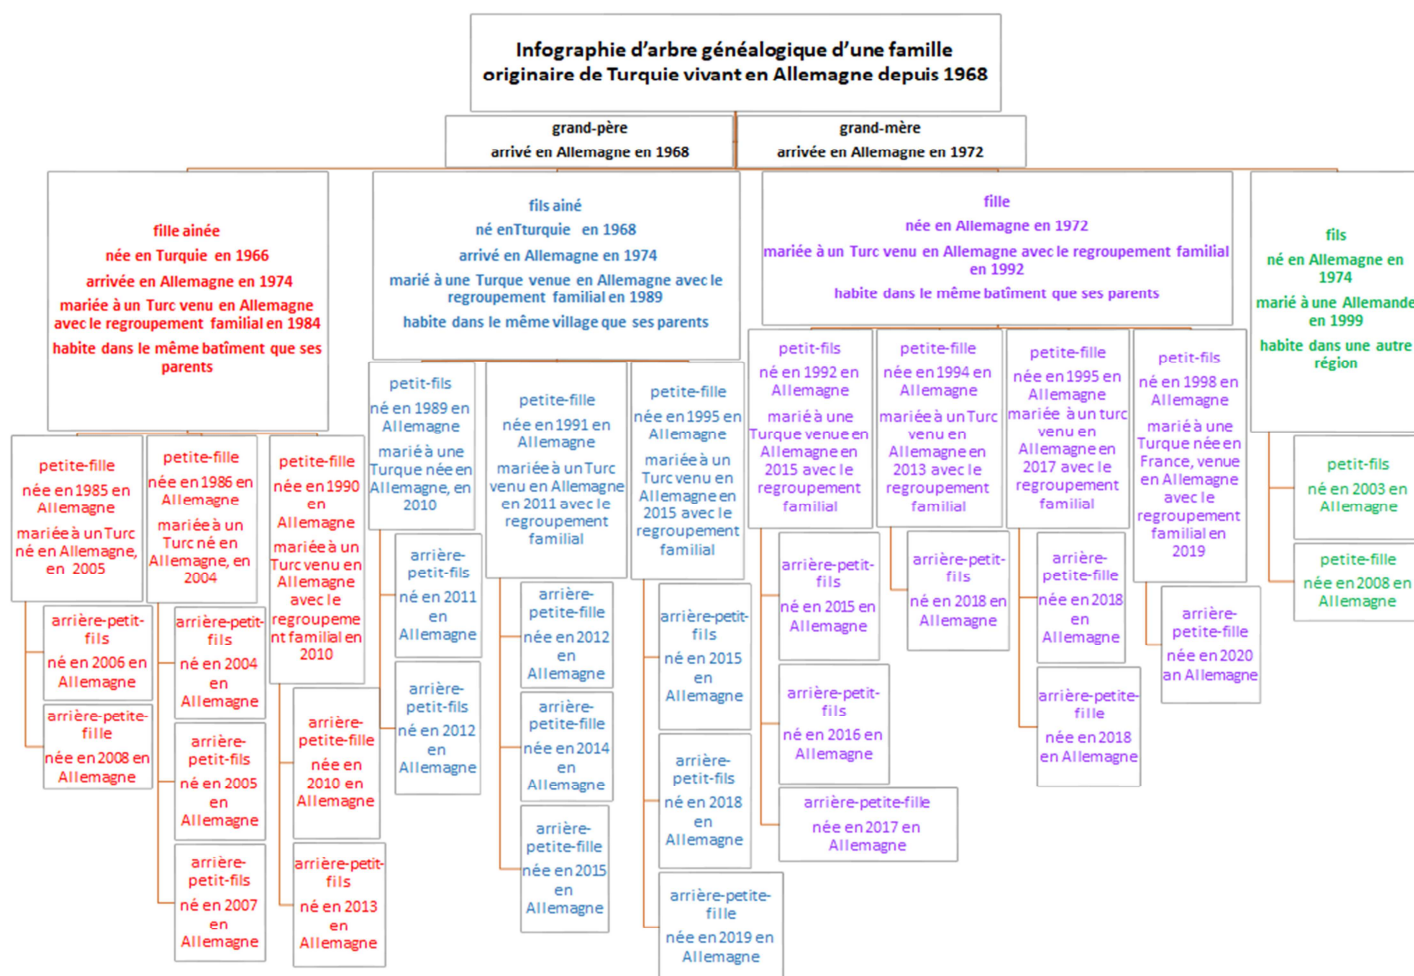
Infographie d'arbre généalogique d'une famille originaire de Turquie vivant en Allemagne depuis 1968

grand-père
arrivé en Allemagne en 1968

grand-mère
arrivée en Allemagne en 1972

fille ainée
née en Turquie en 1966
arrivée en Allemagne en 1974
mariée à un Turc venu en Allemagne avec le regroupement familial en 1984
habite dans le même batîment que ses parents

fils ainé
né enTturquie en 1968
arrivé en Allemagne en 1974
marié à une Turque venue en Allemagne avec le regroupement familial en 1989
habite dans le même village que ses parents

fille
née en Allemagne en 1972
mariée à un Turc venu en Allemagne avec le regroupement familial en 1992
habite dans le même batîment que ses parents

fils
né en Allemagne en 1974
marié à une Allemande en 1999
habite dans une autre région

petite-fille
née en 1985 en Allemagne
mariée à un Turc né en Allemagne, en 2005

arrière-petit-fils
né en 2006 en Allemagne

arrière-petite-fille
née en 2008 en Allemagne

petite-fille
née en 1986 en Allemagne
mariée à un Turc né en Allemagne, en 2004

arrière-petit-fils
né en 2004 en Allemagne

arrière-petit-fils
né en 2005 en Allemagne

arrière-petit-fils
né en 2007 en Allemagne

petite-fille
née en 1990 en Allemagne
mariée à un Turc venu en Allemagne avec le regroupement familial en 2010

arrière-petite-fille
née en 2010 en Allemagne

arrière-petit-fils
né en 2013 en Allemagne

petit-fils
né en 1989 en Allemagne
marié à une Turque née en Allemagne, en 2010

arrière-petit-fils
né en 2011 en Allemagne

arrière-petit-fils
né en 2012 en Allemagne

petite-fille
née en 1991 en Allemagne
mariée à un Turc venu en Allemagne en 2011 avec le regroupement familial

arrière-petite-fille
née en 2012 en Allemagne

arrière-petite-fille
née en 2014 en Allemagne

arrière-petite-fille
née en 2015 en Allemagne

petite-fille
née en 1995 en Allemagne
mariée à un Turc venu en Allemagne en 2015 avec le regroupement familial

arrière-petit-fils
né en 2015 en Allemagne

arrière-petit-fils
né en 2018 en Allemagne

arrière-petite-fille
née en 2019 en Allemagne

petit-fils
né en 1992 en Allemagne
marié à une Turque venue en Allemagne en 2015 avec le regroupement familial

arrière-petit-fils
né en 2015 en Allemagne

arrière-petit-fils
né en 2016 en Allemagne

arrière-petite-fille
née en 2017 en Allemagne

petite-fille
née en 1994 en Allemagne
mariée à un Turc venu en Allemagne en 2013 avec le regroupement familial

arrière-petit-fils
né en 2018 en Allemagne

petite-fille
née en 1995 en Allemagne
mariée à un turc venu en Allemagne en 2017 avec le regroupement familial

arrière-petite-fille
née en 2018 en Allemagne

arrière-petite-fille
née en 2018 en Allemagne

petit-fils
né en 1998 en Allemagne
marié à une Turque née en France, venue en Allemagne avec le regroupement familial en 2019

arrière-petite-fille
née en 2020 an Allemagne

petit-fils
né en 2003 en Allemagne

petite-fille
née en 2008 en Allemagne